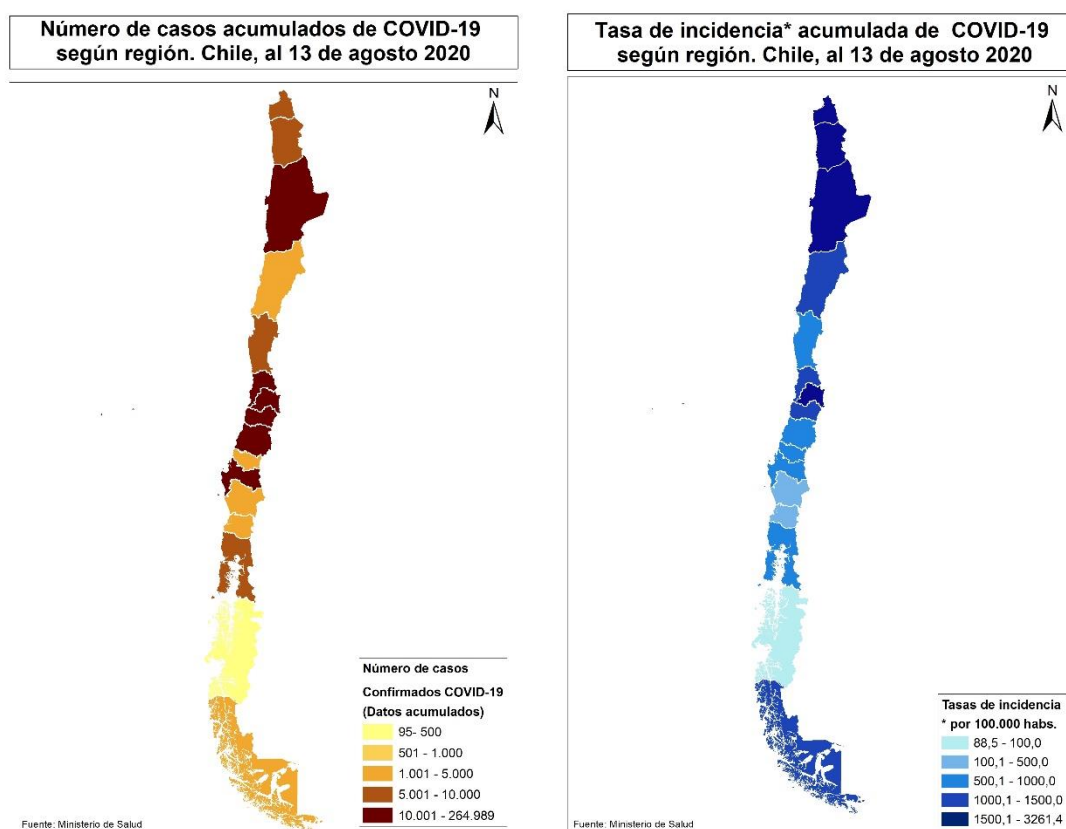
Número de casos acumulados de COVID-19 según región. Chile, al 13 de agosto 2020

N

Número de casos

Confirmados COVID-19 (Datos acumulados)

95- 500
501 - 1.000
1.001 - 5.000
5.001 - 10.000
10.001 - 264.989

Fuente: Ministerio de Salud

Tasa de incidencia* acumulada de COVID-19 según región. Chile, al 13 de agosto 2020

N

Tasas de incidencia
* por 100.000 habs.

88,5 - 100,0
100,1 - 500,0
500,1 - 1000,0
1000,1 - 1500,0
1500,1 - 3261,4

Fuente: Ministerio de Salud